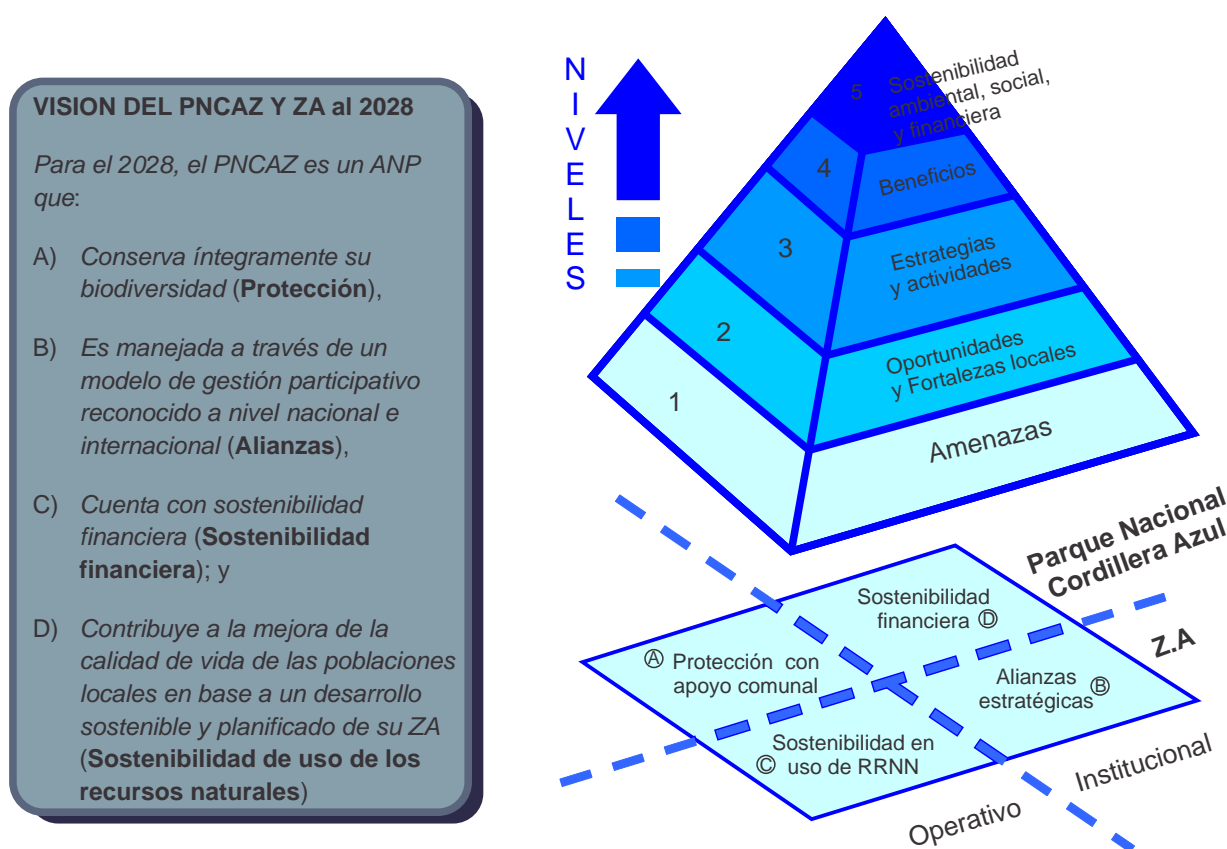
VISION DEL PNCAZ Y ZA al 2028

Para el 2028, el PNCAZ es un ANP que:

A) Conserva íntegramente su biodiversidad (**Protección**),

B) Es manejada a través de un modelo de gestión participativo reconocido a nivel nacional e internacional (**Alianzas**),

C) Cuenta con sostenibilidad financiera (**Sostenibilidad financiera**); y

D) Contribuye a la mejora de la calidad de vida de las poblaciones locales en base a un desarrollo sostenible y planificado de su ZA (**Sostenibilidad de uso de los recursos naturales**)

NIVELES

5 Sostenibilidad ambiental, social, y financiera

4 Beneficios

3 Estrategias y actividades

2 Oportunidades y Fortalezas locales

1 Amenazas

Parque Nacional Cordillera Azul

Sostenibilidad financiera Ⓓ

Ⓐ Protección con apoyo comunal

Alianzas estratégicas Ⓑ

Sostenibilidad en Ⓒ uso de RRNN

Z.A

Institucional

Operativo